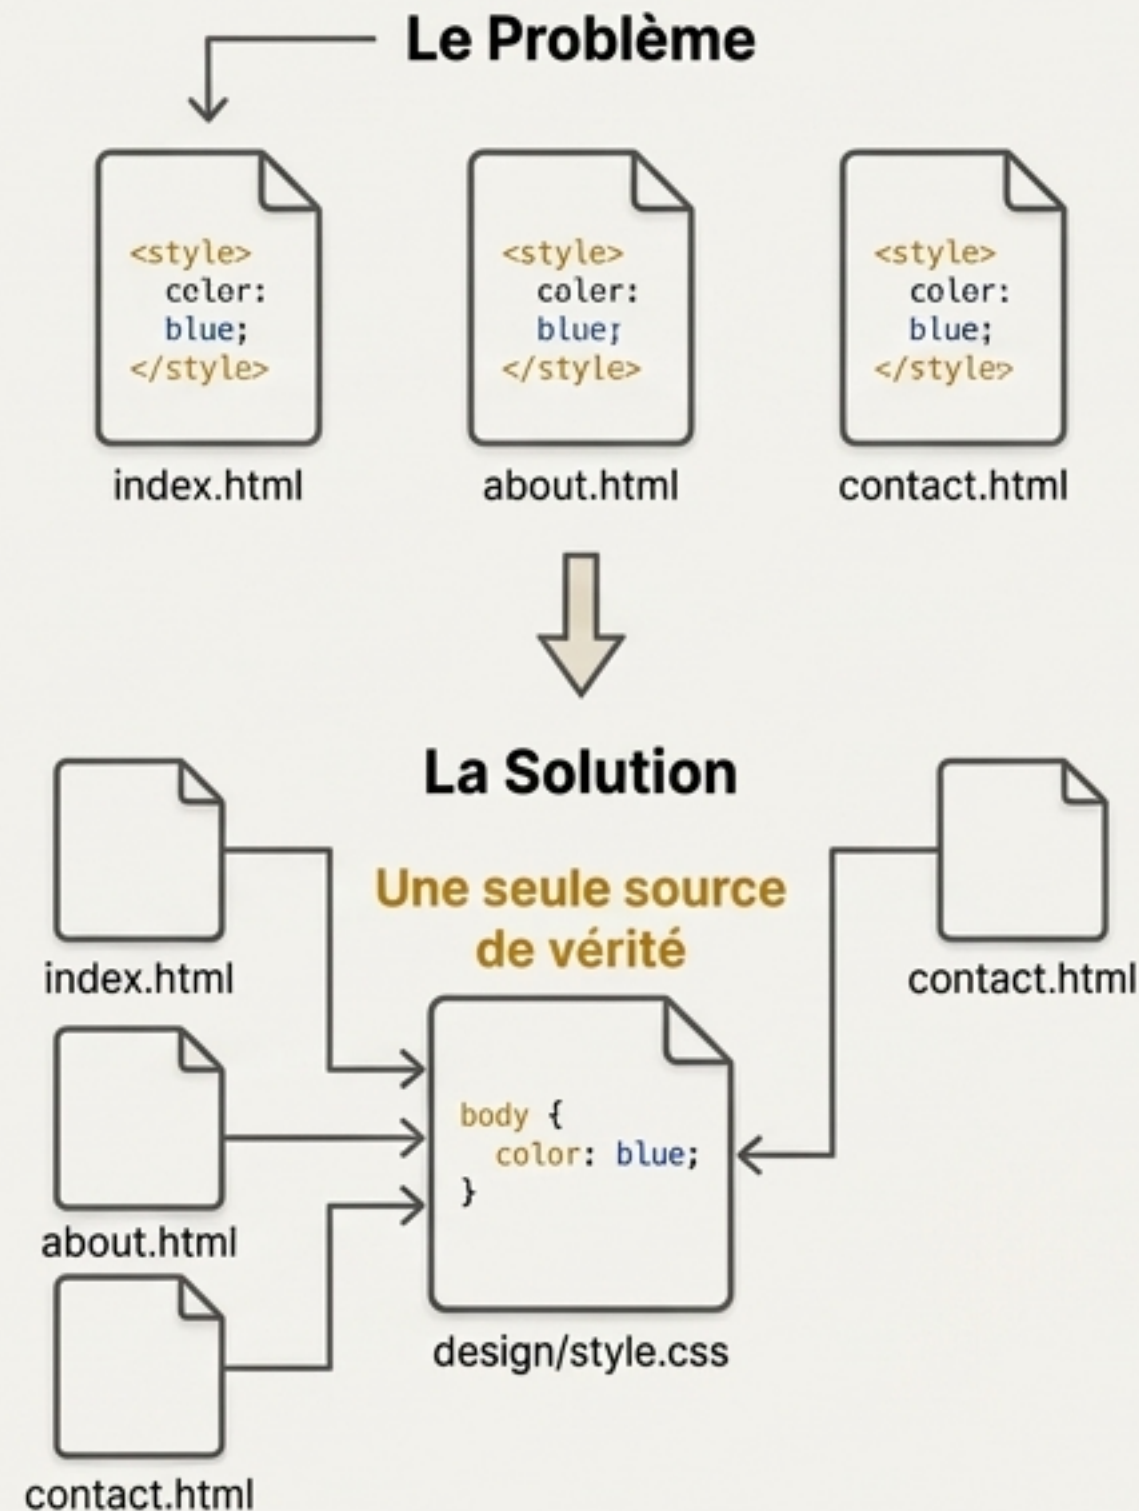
Le Problème

<style>
celer:
blue;
</style>

index.html

<style>
coler:
blue;
</style>

about.html

<style>
coler:
blue;
</style>

contact.html

La Solution

Une seule source de vérité

index.html

contact.html

about.html

contact.html

body {
color: blue;
}

design/style.css